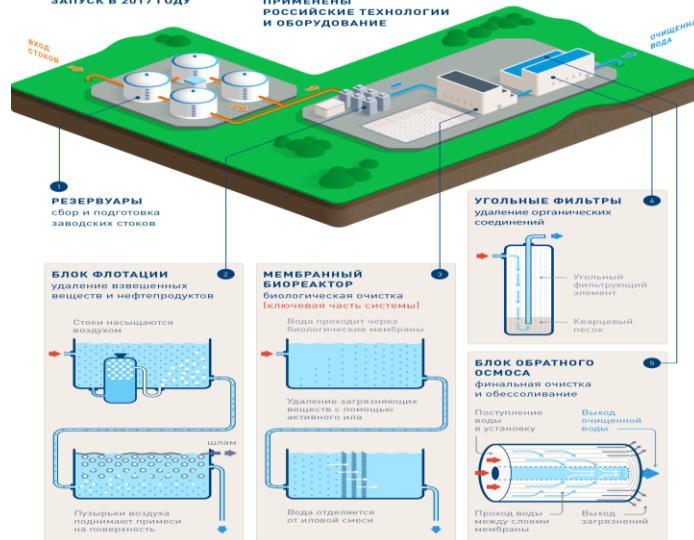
ЗАПУСК В 2017 ГОДУ

ПРИМЕНЕНЫ РОССИЙСКИЕ ТЕХНОЛОГИИ И ОБОРУДОВАНИЕ

ВХОД СТОКОВ

ОЧИЩЕННАЯ ВОДА

1
РЕЗЕРВУАРЫ
сбор и подготовка заводских стоков

2
БЛОК ФЛОТАЦИИ
удаление взвешенных веществ и нефтепродуктов

Стоки насыщаются воздухом

ШЛАМ

Пузырьки воздуха поднимают примеси на поверхность

3
МЕМБРАННЫЙ БИОРЕАКТОР
биологическая очистка
[ключевая часть системы]

Вода проходит через биологические мембраны

Удаление загрязняющих веществ с помощью активного ила

Вода отделяется от иловой смеси

4
УГОЛЬНЫЕ ФИЛЬТРЫ
удаление органических соединений

Угольный фильтрующий элемент

Кварцевый песок

5
БЛОК ОБРАТНОГО ОСМОСА
финальная очистка и обессоливание

Поступление воды в установку

Выход очищенной воды

Проход воды между слоями мембраны

Выход загрязнений